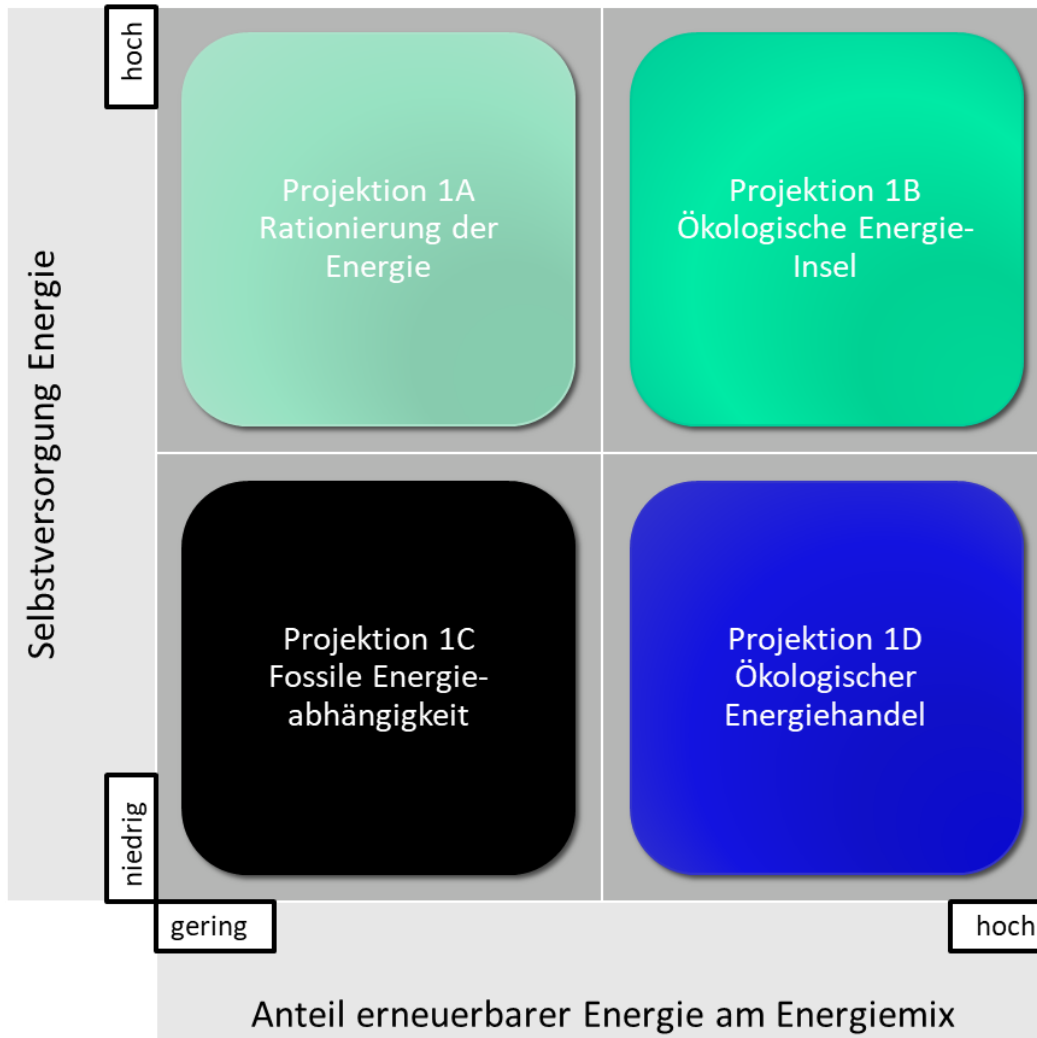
hoch

Selbstversorgung Energie

Projektion 1A
Rationierung der Energie

Projektion 1B
Ökologische Energie-Insel

Projektion 1C
Fossile Energieabhängigkeit

Projektion 1D
Ökologischer Energiehandel

niedrig

gering

hoch

Anteil erneuerbarer Energie am Energiemix